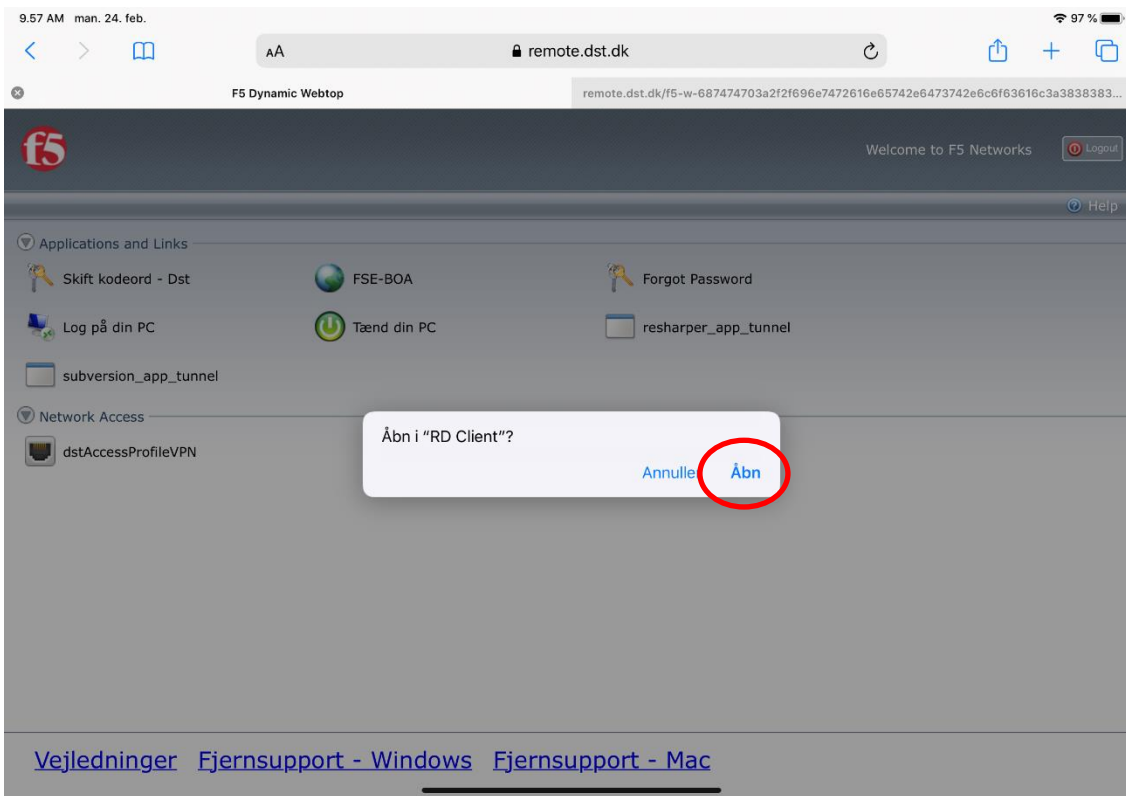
9.57 AM man. 24. feb.

97 %

AA

remote.dst.dk

F5 Dynamic Webtop

remote.dst.dk/f5-w-687474703a2f2f696e7472616e65742e6473742e6c6f63616c3a3838383...

f5

Welcome to F5 Networks

Logout

Help

Applications and Links

Skift kodeord - Dst

FSE-BOA

Forgot Password

Log på din PC

Tænd din PC

resharper_app_tunnel

subversion_app_tunnel

Network Access

dstAccessProfileVPN

Åbn i "RD Client"?

Annuller

Åbn

Vejledninger Fjernsupport - Windows Fjernsupport - Mac